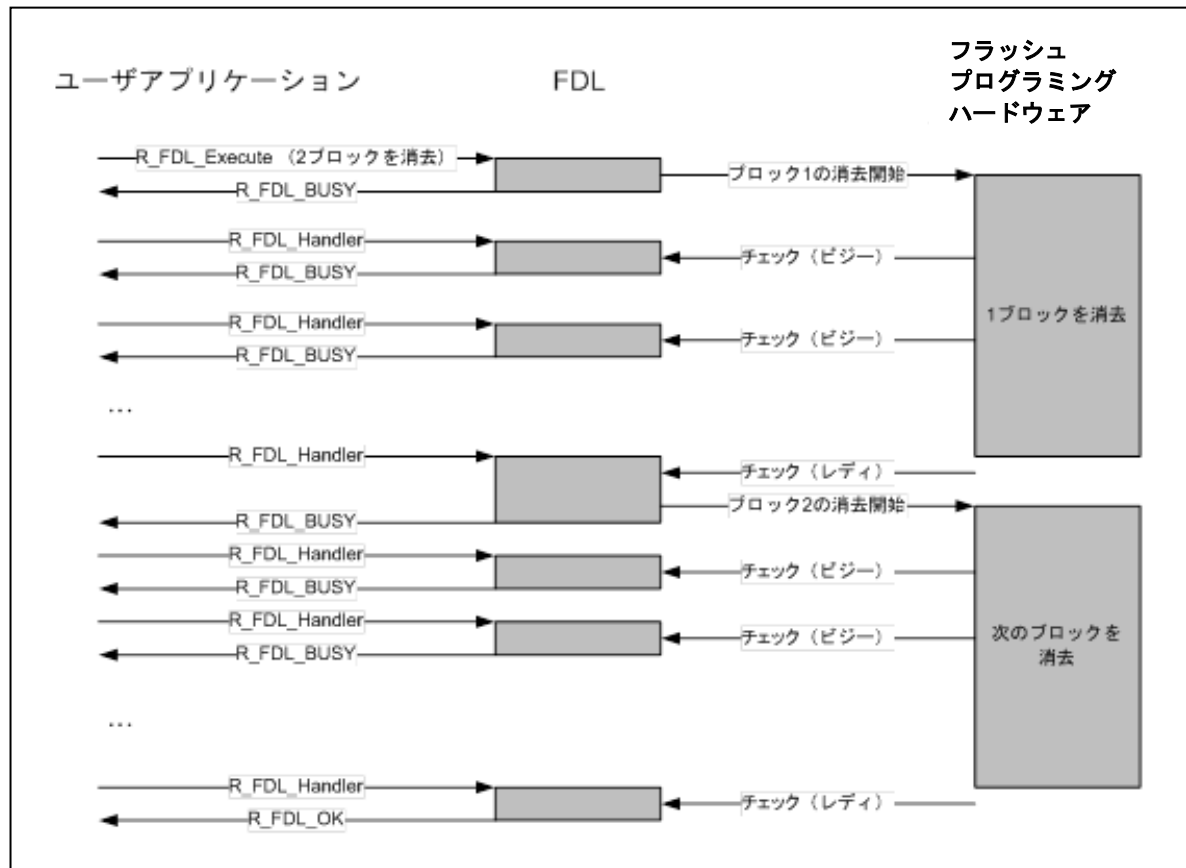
ユーザアプリケーション

FDL

フラッシュ
プログラミング
ハードウェア

R_FDL_Execute（2ブロックを消去）
R_FDL_BUSY
ブロック1の消去開始
R_FDL_Handler
R_FDL_BUSY
チェック（ビジー）
R_FDL_Handler
R_FDL_BUSY
チェック（ビジー）
1ブロックを消去
...
R_FDL_Handler
チェック（レディ）
ブロック2の消去開始
R_FDL_BUSY
R_FDL_Handler
R_FDL_BUSY
チェック（ビジー）
R_FDL_Handler
R_FDL_BUSY
チェック（ビジー）
次のブロックを消去
...
R_FDL_Handler
R_FDL_OK
チェック（レディ）